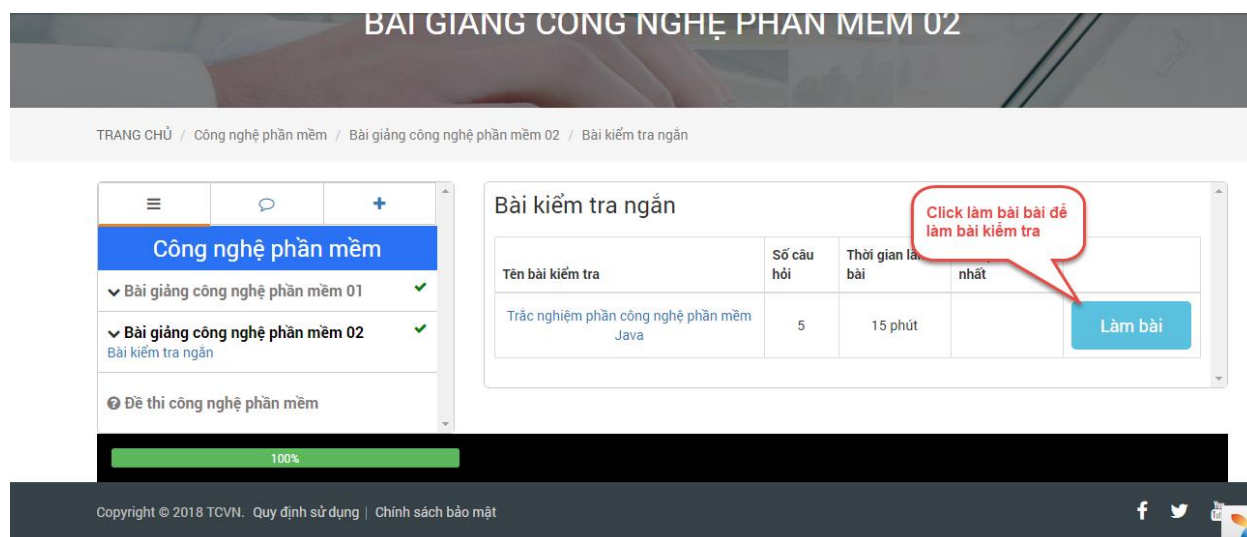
BÀI GIẢNG CÔNG NGHỆ PHẦN MỀM 02

TRANG CHỦ / Công nghệ phần mềm / Bài giảng công nghệ phần mềm 02 / Bài kiểm tra ngắn

Công nghệ phần mềm

Bài giảng công nghệ phần mềm 01

Bài giảng công nghệ phần mềm 02
Bài kiểm tra ngắn

Đề thi công nghệ phần mềm

100%

Bài kiểm tra ngắn

Click làm bài bài để làm bài kiểm tra

| Tên bài kiểm tra | Số câu hỏi | Thời gian làm bài | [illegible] nhất | |
|---|---|---|---|---|
| Trắc nghiệm phần công nghệ phần mềm Java | 5 | 15 phút | | Làm bài |

Copyright © 2018 TCVN. Quy định sử dụng | Chính sách bảo mật